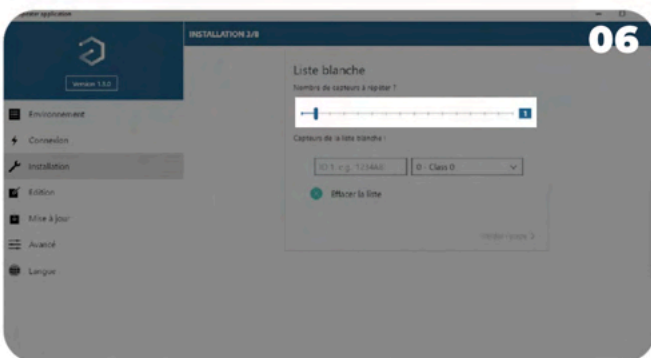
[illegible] application

06

Version 1.5.0

INSTALLATION 3/8

Environnement

Connexion

Installation

Édition

Mise à jour

Avancé

Langue

Liste blanche

Nombre de capteurs à répéter ?

1

Capteurs de la liste blanche :

ID 1 e.g. 1234AB

0 - Class 0

Effacer la liste

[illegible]